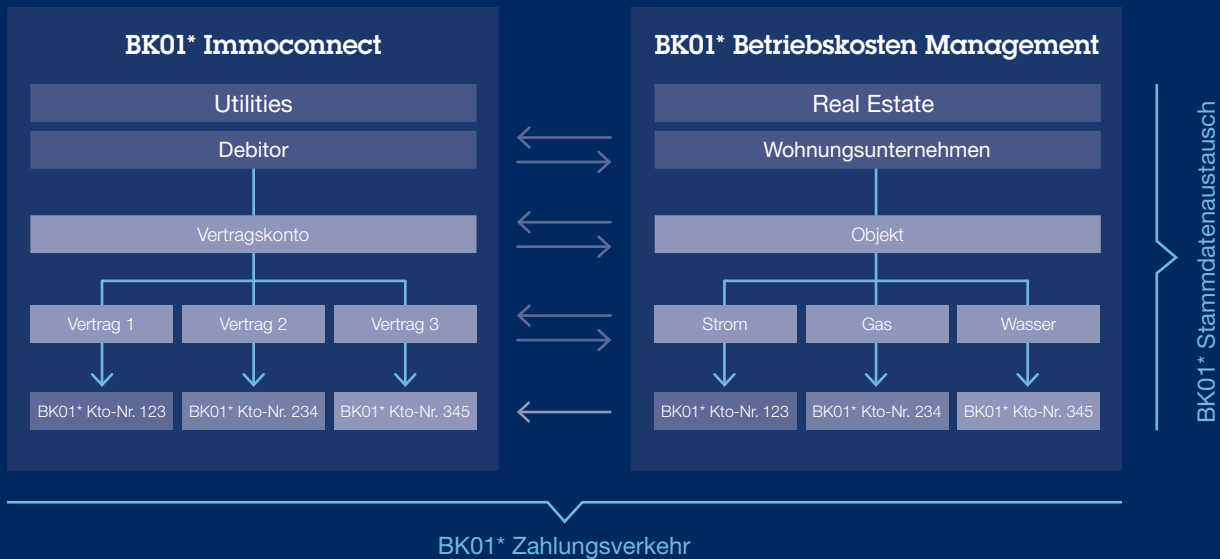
BK01* Immoconnect

Utilities

Debitor

Vertragskonto

Vertrag 1

Vertrag 2

Vertrag 3

BK01* Kto-Nr. 123

BK01* Kto-Nr. 234

BK01* Kto-Nr. 345

BK01* Betriebskosten Management

Real Estate

Wohnungsunternehmen

Objekt

Strom

Gas

Wasser

BK01* Kto-Nr. 123

BK01* Kto-Nr. 234

BK01* Kto-Nr. 345

BK01* Stammdatenaustausch

BK01* Zahlungsverkehr